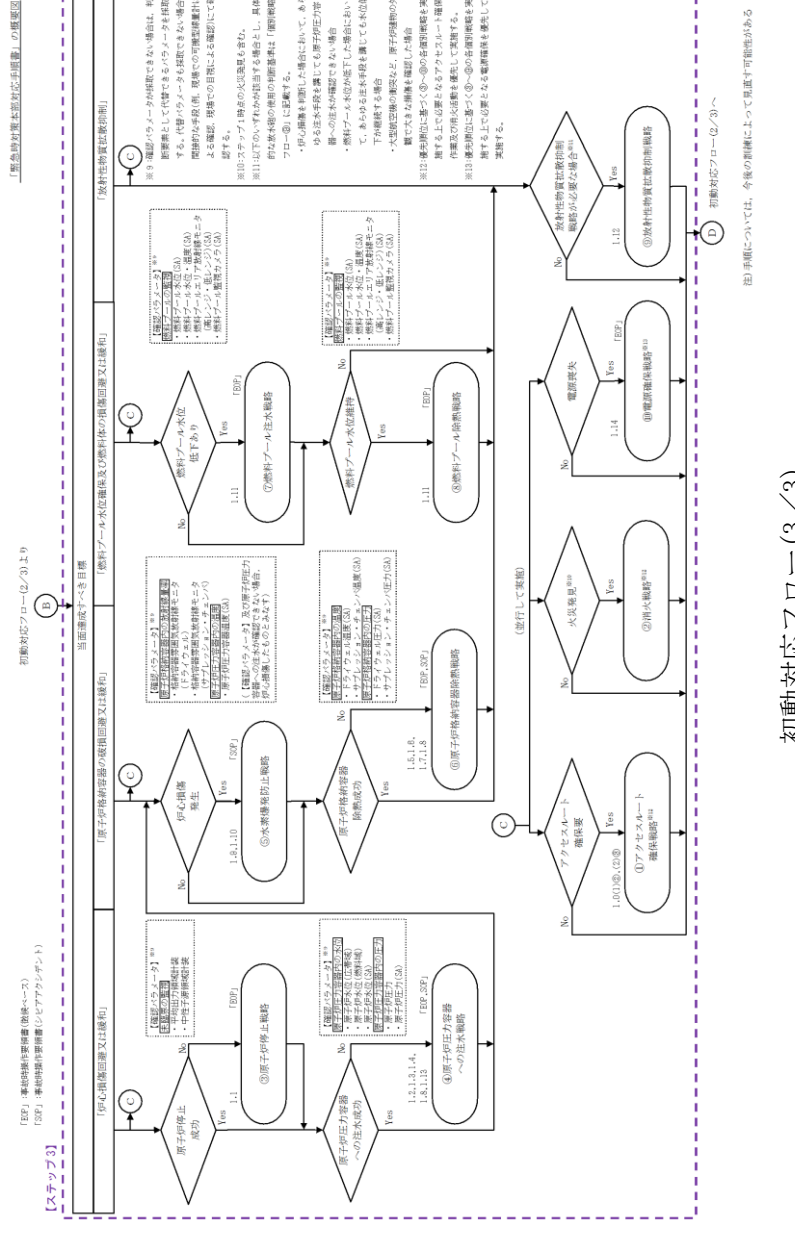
「緊急時対策本部対応手順書」の概要図

【ステップ3】

「EOP」：事故時操作要領書(徴候ベース)
「SOP」：事故時操作要領書(シビアアクシデント)

初動対応フロー(2/3)より

B

当面達成すべき目標

「炉心損傷回避又は緩和」

「原子炉格納容器の破損回避又は緩和」

「燃料プール水位確保及び燃料体の損傷回避又は緩和」

「放射性物質拡散抑制」

C

原子炉停止成功

Yes

No

1.1

「EOP」

②原子炉停止戦略

【確認パラメータ】※8
・平均出力領域計装
・中性子源領域計装

原子炉圧力容器への注水成功

Yes

No

1.2,1.3,1.4,1.8,1.13

「EOP,SOP」

④原子炉圧力容器への注水戦略

【確認パラメータ】※8
・原子炉水位(広帯域)
・原子炉水位(燃料域)
・原子炉水位(SA)
・原子炉圧力
・原子炉圧力(SA)

C

炉心損傷発生

Yes

No

1.8,1.10

「SOP」

⑤水素爆発防止戦略

【確認パラメータ】※8
・格納容器内雰囲気放射線レベル(ドライウェル)
・格納容器内雰囲気放射線レベル(サプレッション・チェンバ)
・原子炉圧力容器温度(SA)

(【確認パラメータ】及び原子炉圧力容器への注水が確認できない場合、炉心損傷したものとみなす)

原子炉格納容器除熱成功

Yes

No

1.5,1.6,1.7,1.8

「EOP,SOP」

⑥原子炉格納容器除熱戦略

【確認パラメータ】※8
・ドライウェル温度(SA)
・サプレッション・チェンバ温度(SA)
・ドライウェル圧力(SA)
・サプレッション・チェンバ圧力(SA)

C

燃料プール水位低下あり

Yes

No

1.11

「EOP」

⑦燃料プール注水戦略

【確認パラメータ】※8
・燃料プール水位(SA)
・燃料プール水位・温度(SA)
・燃料プールエリア放射線モニタ(高レンジ・低レンジ)(SA)
・燃料プール監視カメラ(SA)

燃料プール水位維持

Yes

No

1.11

「EOP」

⑧燃料プール除熱戦略

【確認パラメータ】※8
・燃料プール水位(SA)
・燃料プール水位・温度(SA)
・燃料プールエリア放射線モニタ(高レンジ・低レンジ)(SA)
・燃料プール監視カメラ(SA)

(並行して実施)

C

アクセスルート確保要

Yes

No

1.0(1)②,(2)④

①アクセスルート確保戦略※12

火災発見※10

Yes

No

②消火戦略※12

電源喪失

Yes

No

1.14

「EOP」

⑩電源確保戦略※12

C

放射性物質拡散抑制戦略が必要な場合※11

Yes

No

1.12

⑨放射性物質拡散抑制戦略

D

初動対応フロー(2/3)へ

※9：確認パラメータが採取できない場合は、判断要素として代替するパラメータを採用する。代替パラメータも採取できない場合は、間接的な手段(例：現場での可搬型計測器による確認、現場での目視による確認)にて確認する。
※10：ステップ1時点の火災発見も含む。
※11：以下のいずれかが該当する場合とし、具体的な放水砲の使用の判断基準は「個別戦略フロー⑨」に記載する。
・炉心損傷を判断した場合において、あらゆる注水手段を講じても原子炉圧力容器への注水が確認できない場合
・燃料プール水位が低下した場合において、あらゆる注水手段を講じても水位低下が継続する場合
・大型航空機の衝突など、原子炉建物の損壊で大きな損傷を確認した場合
※12：優先順位に基づく①～⑩の各個別戦略を実施する上で必要となるアクセスルート確保作業及び消火活動を優先して実施する。
※13：優先順位に基づく①～⑩の各個別戦略を実施する上で必要な電源確保を優先して実施する。

注：手順については、今後の訓練によって見直す可能性がある

初動対応フロー(3/3)